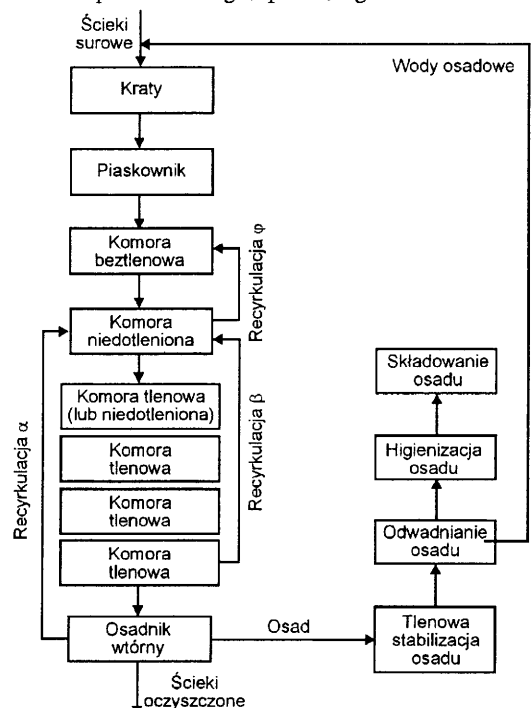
Ścieki surowe

Wody osadowe

Kraty

Piaskownik

Komora beztlenowa

Recyrkulacja φ

Komora niedotleniona

Komora tlenowa (lub niedotleniona)

Komora tlenowa

Komora tlenowa

Komora tlenowa

Recyrkulacja β

Recyrkulacja α

Składowanie osadu

Higienizacja osadu

Odwadnianie osadu

Osadnik wtórny

Osad

Tlenowa stabilizacja osadu

Ścieki oczyszczone